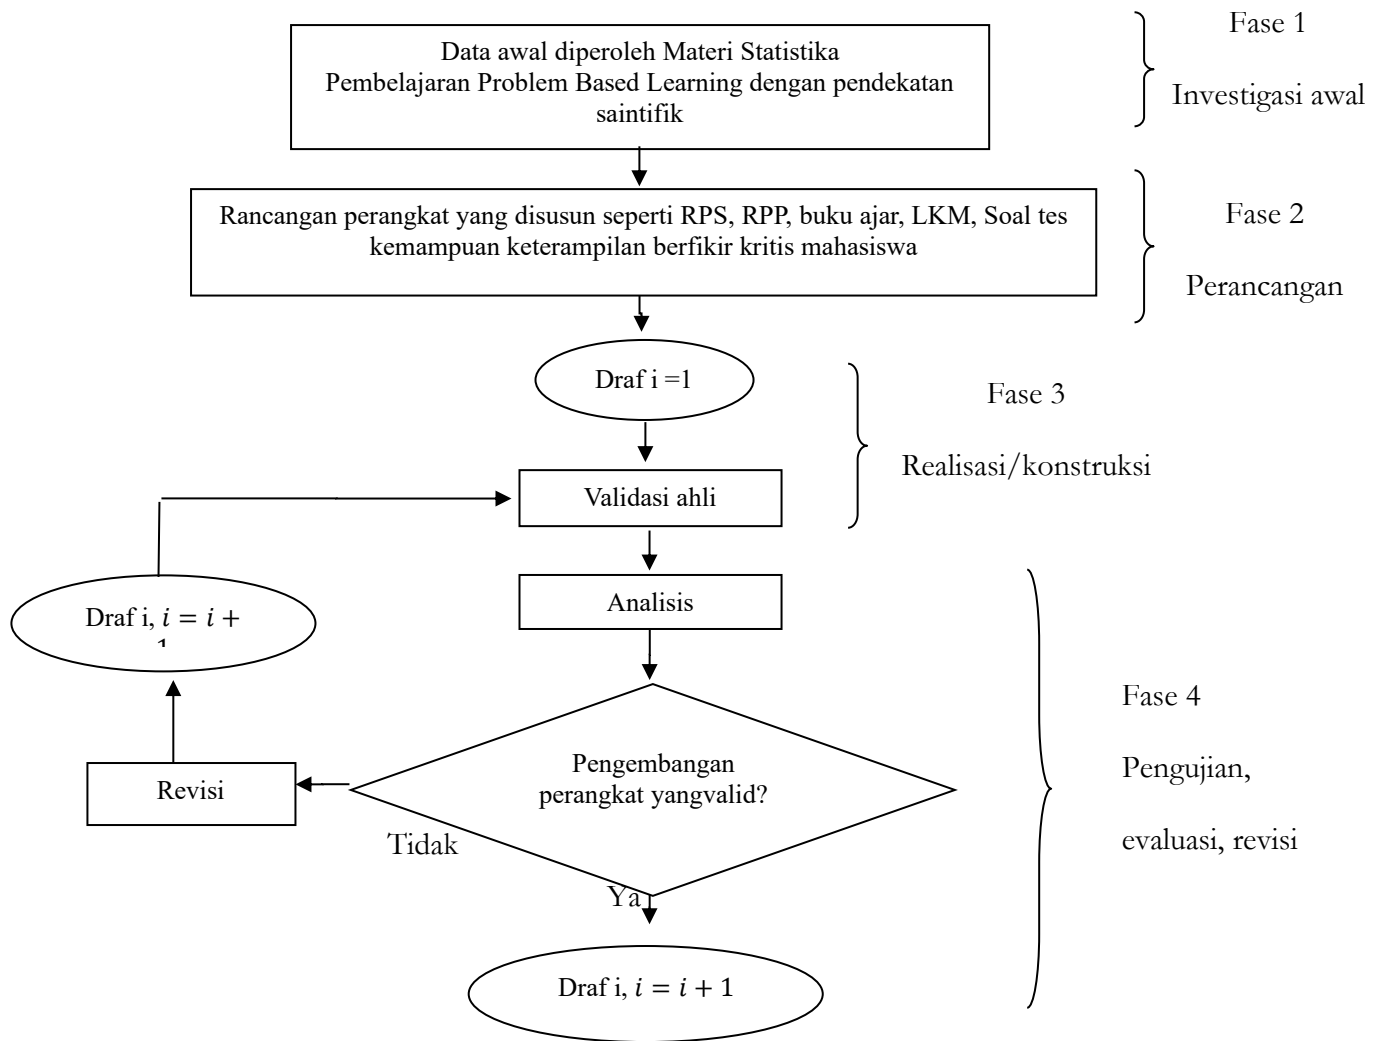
Fase 1

Investigasi awal

Data awal diperoleh Materi Statistika Pembelajaran Problem Based Learning dengan pendekatan saintifik

Rancangan perangkat yang disusun seperti RPS, RPP, buku ajar, LKM, Soal tes kemampuan keterampilan berfikir kritis mahasiswa

Fase 2

Perancangan

Draf i =1

Fase 3

Realisasi/konstruksi

Validasi ahli

Draf i, $i = i +$ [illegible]

Analisis

Fase 4

Pengujian,

evaluasi, revisi

Revisi

Pengembangan perangkat yangvalid?

Tidak

Ya

Draf i, $i = i + 1$